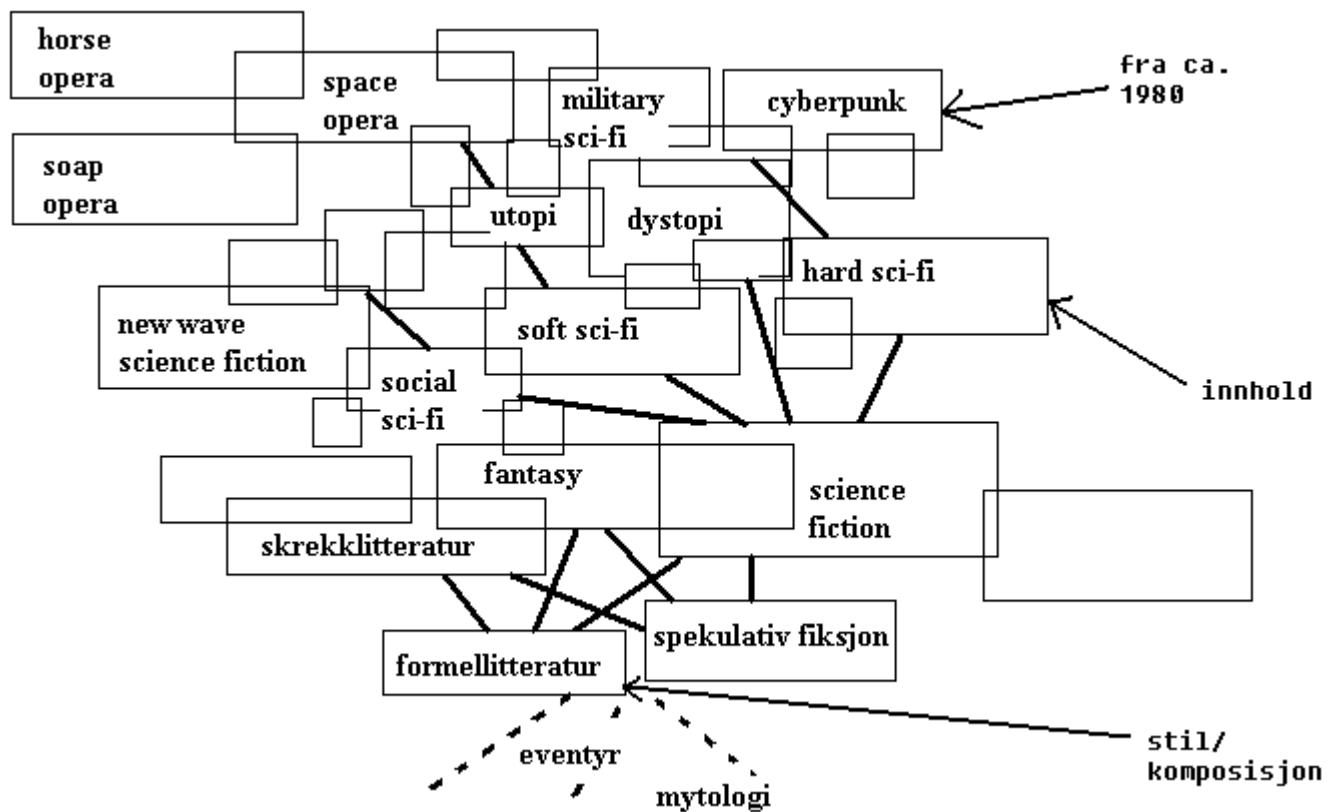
horse opera

space opera

military sci-fi

cyberpunk

fra ca. 1980

soap opera

utopi

dystopi

hard sci-fi

new wave science fiction

soft sci-fi

social sci-fi

innhold

fantasy

science fiction

skrekklitteratur

spekulativ fiksjon

formellitteratur

stil/ komposisjon

eventyr

mytologi